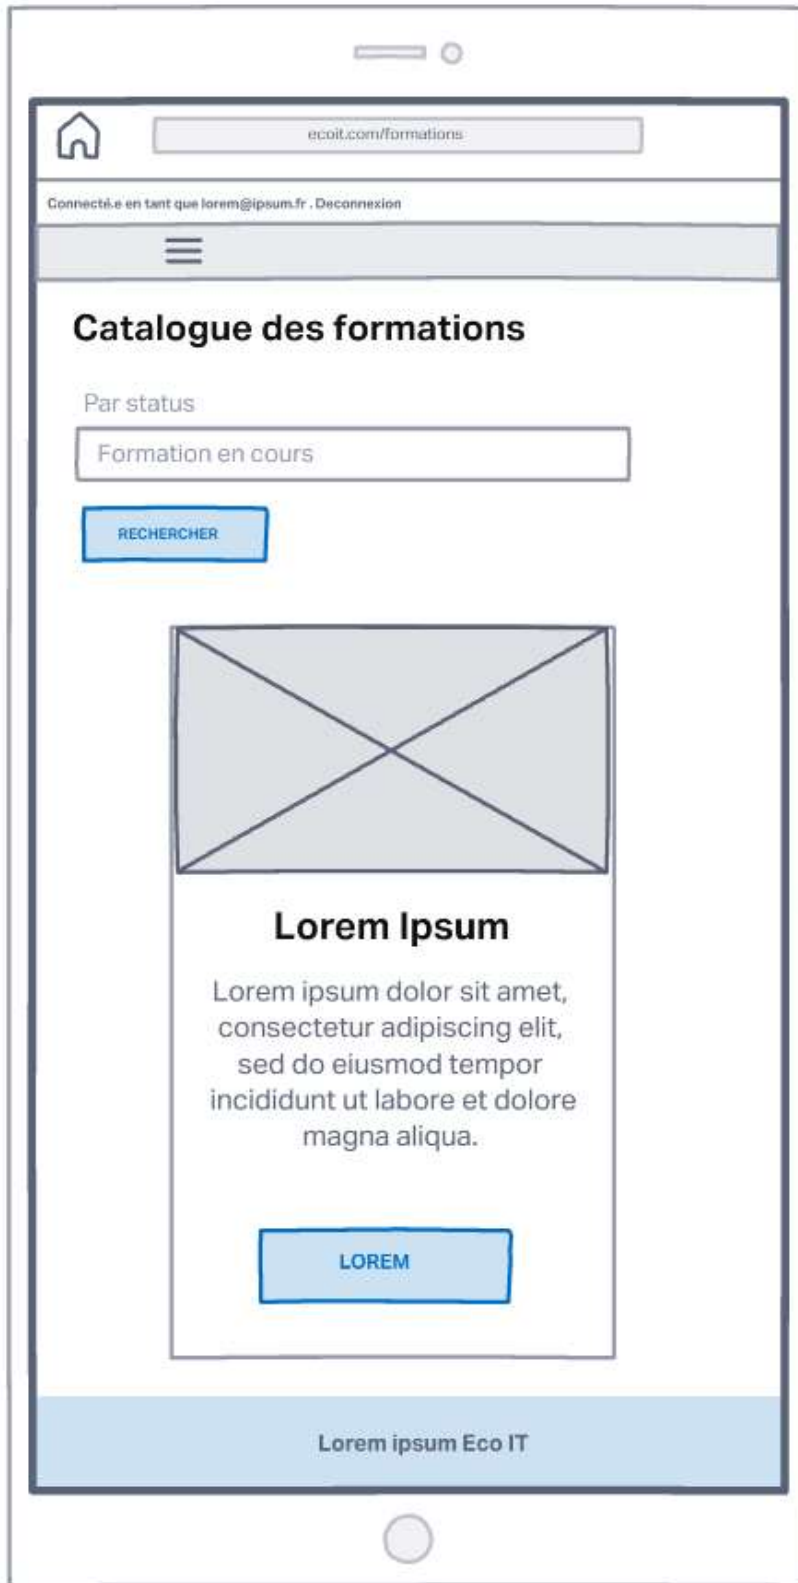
ecoit.com/formations

Connecté.e en tant que lorem@ipsum.fr . Deconnexion

Catalogue des formations

Par status

Formation en cours

RECHERCHER

Lorem Ipsum

Lorem ipsum dolor sit amet, consectetur adipiscing elit, sed do eiusmod tempor incididunt ut labore et dolore magna aliqua.

LOREM

Lorem ipsum Eco IT